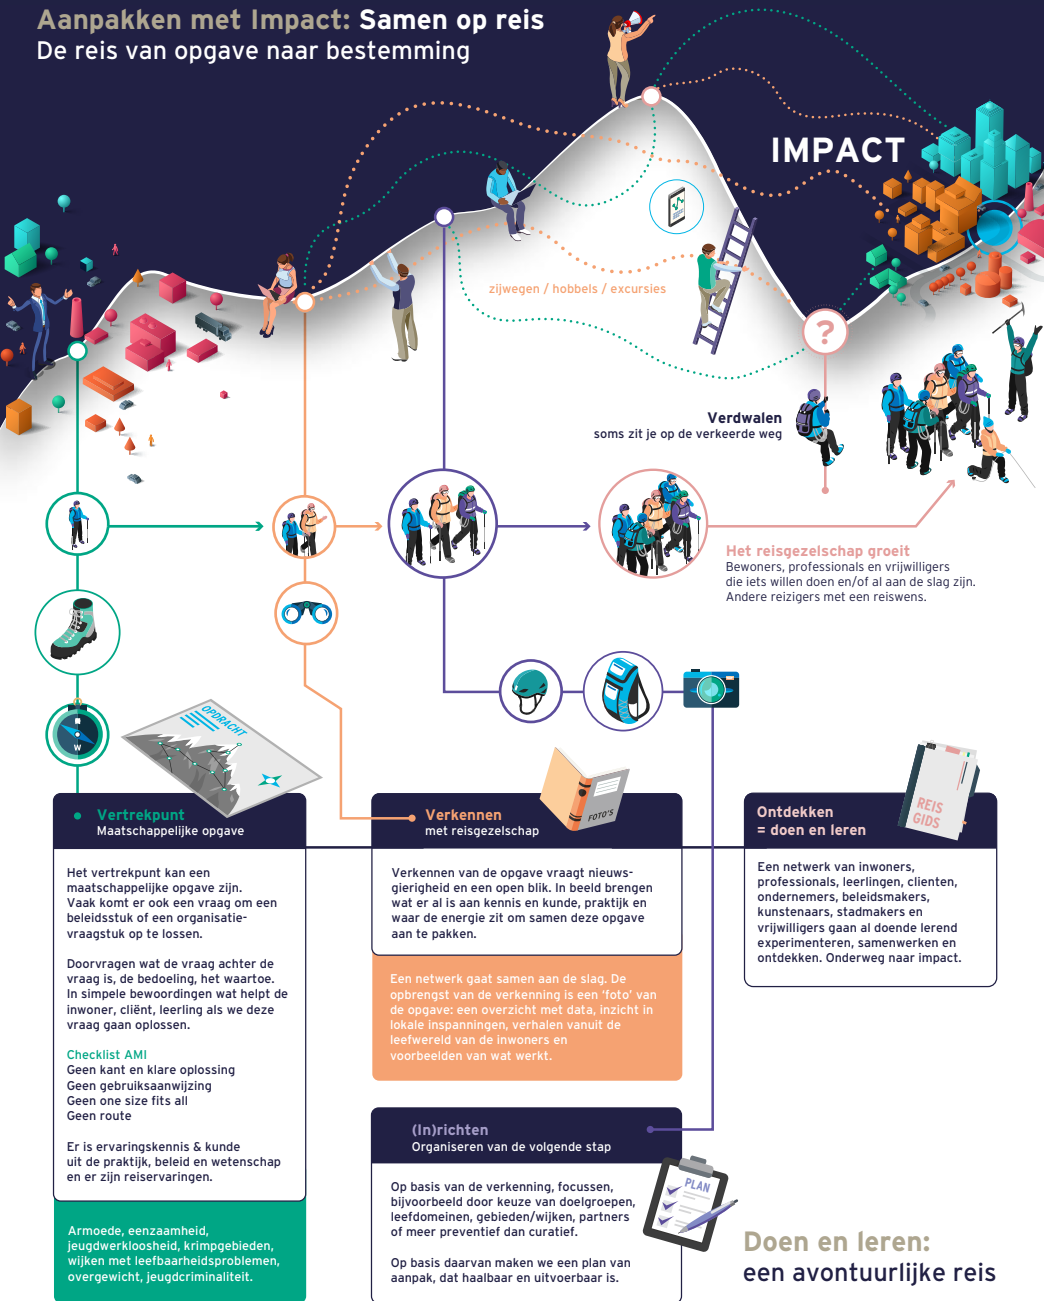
Aanpakken met Impact: Samen op reis
De reis van opgave naar bestemming

IMPACT

zijwegen / hobbels / excursies

Verdwalen
soms zit je op de verkeerde weg

Het reisgezelschap groeit
Bewoners, professionals en vrijwilligers die iets willen doen en/of al aan de slag zijn. Andere reizigers met een reiswens.

OPDRACHT

FOTO'S

REIS GIDS

Vertrekpunt
Maatschappelijke opgave

Het vertrekpunt kan een maatschappelijke opgave zijn. Vaak komt er ook een vraag om een beleidsstuk of een organisatievraagstuk op te lossen.

Doorvragen wat de vraag achter de vraag is, de bedoeling, het waartoe. In simpele bewoordingen wat helpt de inwoner, cliënt, leerling als we deze vraag gaan oplossen.

Checklist AMI
Geen kant en klare oplossing
Geen gebruiksaanwijzing
Geen one size fits all
Geen route

Er is ervaringskennis & kunde uit de praktijk, beleid en wetenschap en er zijn reiservaringen.

Armoede, eenzaamheid, jeugdwerkloosheid, krimpgebieden, wijken met leefbaarheidsproblemen, overgewicht, jeugdcriminaliteit.

Verkennen
met reisgezelschap

Verkennen van de opgave vraagt nieuwsgierigheid en een open blik. In beeld brengen wat er al is aan kennis en kunde, praktijk en waar de energie zit om samen deze opgave aan te pakken.

Een netwerk gaat samen aan de slag. De opbrengst van de verkenning is een 'foto' van de opgave: een overzicht met data, inzicht in lokale inspanningen, verhalen vanuit de leefwereld van de inwoners en voorbeelden van wat werkt.

Ontdekken
= doen en leren

Een netwerk van inwoners, professionals, leerlingen, clienten, ondernemers, beleidsmakers, kunstenaars, stadmakers en vrijwilligers gaan al doende lerend experimenteren, samenwerken en ontdekken. Onderweg naar impact.

(In)richten
Organiseren van de volgende stap

PLAN

Op basis van de verkenning, focussen, bijvoorbeeld door keuze van doelgroepen, leefdomeinen, gebieden/wijken, partners of meer preventief dan curatief.

Op basis daarvan maken we een plan van aanpak, dat haalbaar en uitvoerbaar is.

Doen en leren:
een avontuurlijke reis